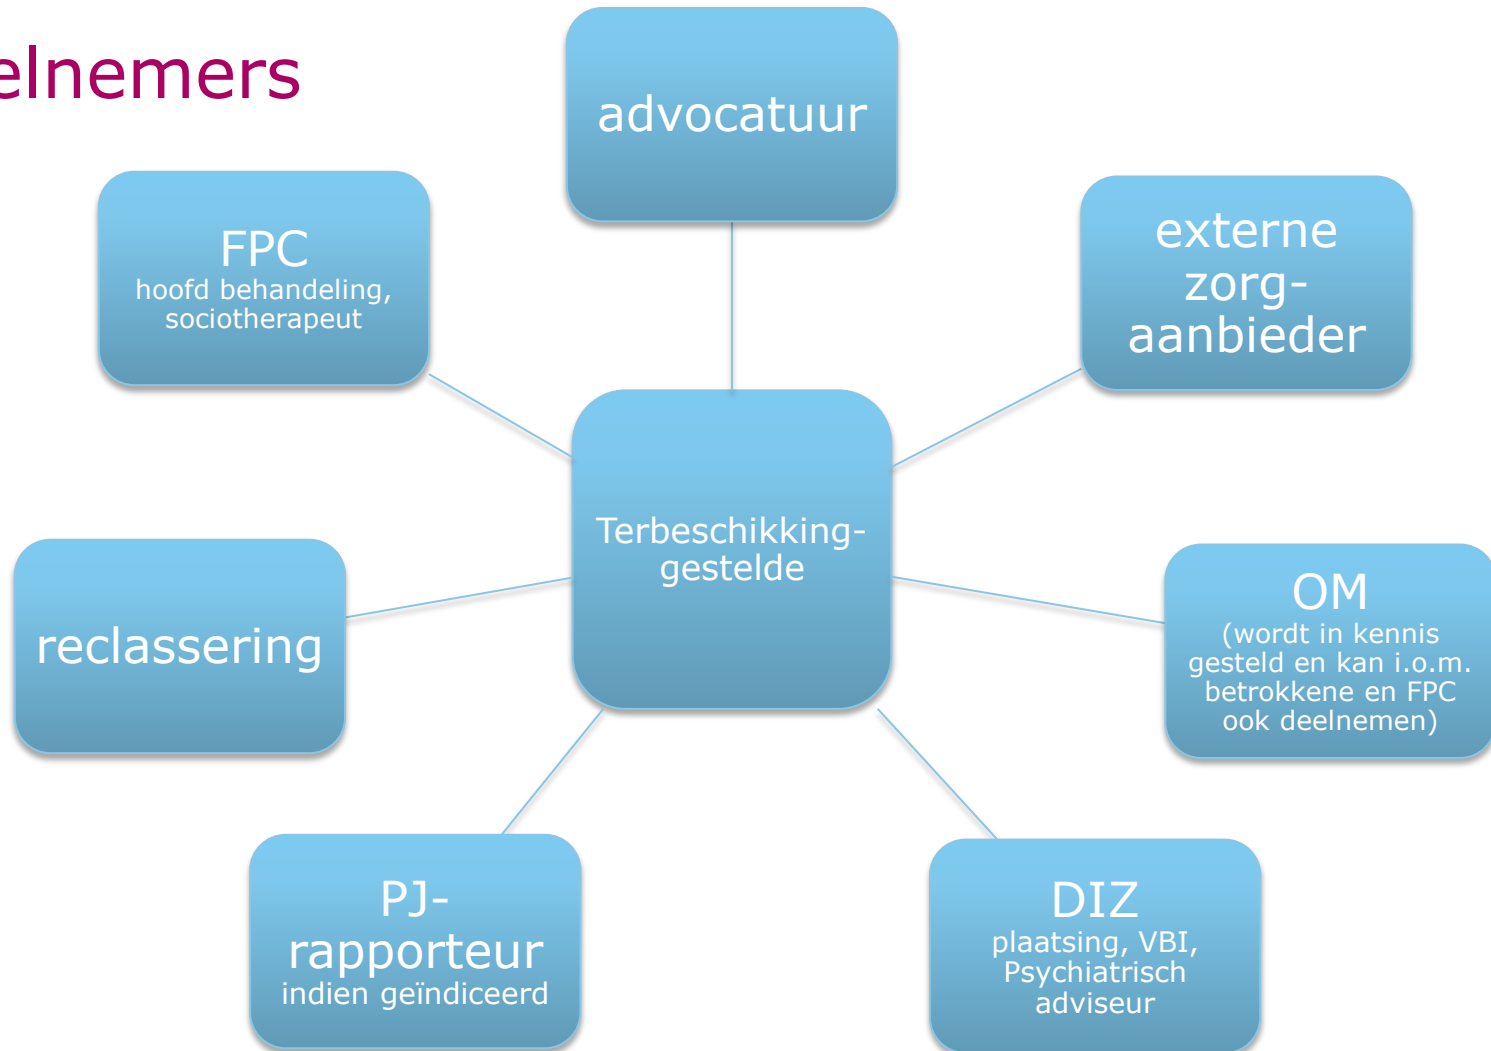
elnemers

advocatuur

FPC
hoofd behandeling, sociotherapeut

externe zorg-aanbieder

Terbeschikking-gestelde

reclassering

OM
(wordt in kennis gesteld en kan i.o.m. betrokkene en FPC ook deelnemen)

PJ-rapporteur
indien geïndiceerd

DIZ
plaatsing, VBI, Psychiatrisch adviseur